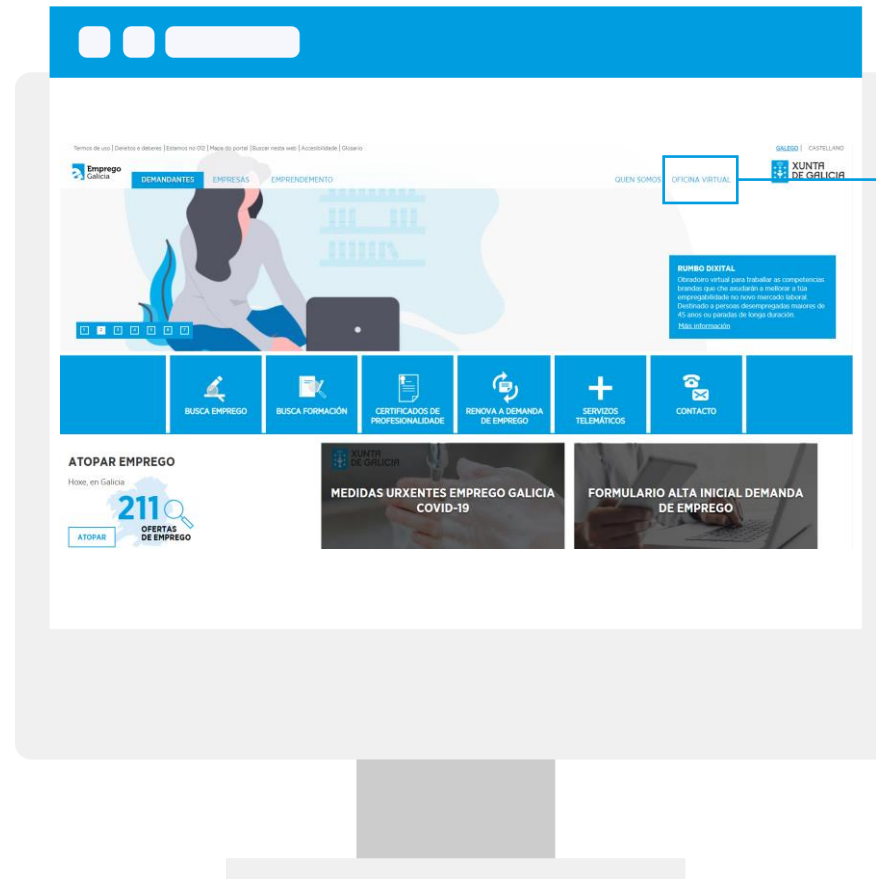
Termos de uso | Dereitos e deberes | Estamos no 012 | Mapa do portal | Buscar nesta web | Accesibilidade | Glosario

GALEGO | CASTELLANO

Emprego Galicia

DEMANDANTES EMPRESAS EMPRENDEMENTO

QUEN SOMOS OFICINA VIRTUAL

XUNTA DE GALICIA

RUMBO DIXITAL
Obradoiro virtual para traballar as competencias brandas que che axudarán a mellorar a túa empregabilidade no novo mercado laboral. Destinado a persoas desempregadas maiores de 45 anos ou paradas de longa duración.
Máis información

1 2 3 4 5 6 7

BUSCA EMPREGO

BUSCA FORMACIÓN

CERTIFICADOS DE PROFESIONALIDADE

RENOVA A DEMANDA DE EMPREGO

SERVIZOS TELEMÁTICOS

CONTACTO

ATOPAR EMPREGO

Hoxe, en Galicia

211 OFERTAS DE EMPREGO

ATOPAR

XUNTA DE GALICIA

MEDIDAS URXENTES EMPREGO GALICIA COVID-19

FORMULARIO ALTA INICIAL DEMANDA DE EMPREGO